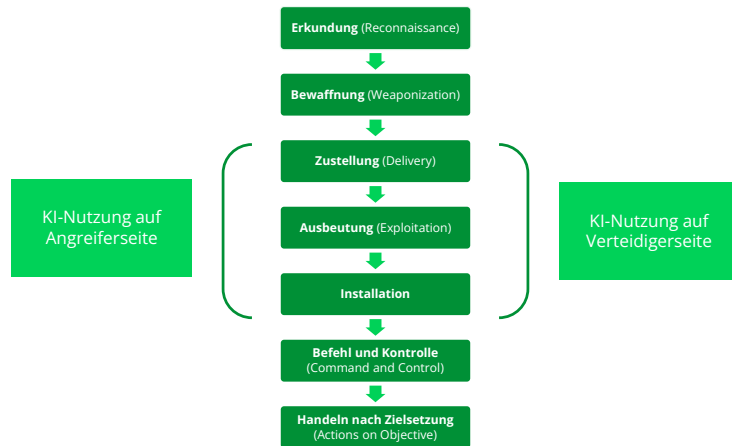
**Erkundung** (Reconnaissance)

**Bewaffnung** (Weaponization)

KI-Nutzung auf Angreiferseite

**Zustellung** (Delivery)

**Ausbeutung** (Exploitation)

**Installation**

KI-Nutzung auf Verteidigerseite

**Befehl und Kontrolle** (Command and Control)

**Handeln nach Zielsetzung** (Actions on Objective)